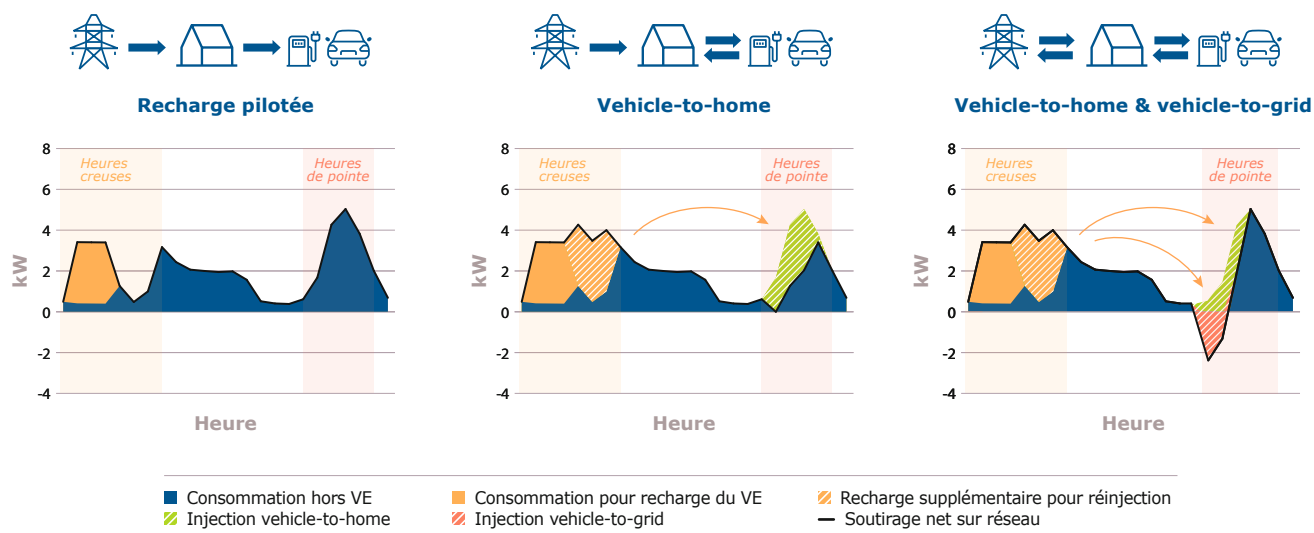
Recharge pilotée

kW
8
6
4
2
0
-2
-4
Heures creuses
Heures de pointe
Heure

Vehicle-to-home

kW
8
6
4
2
0
-2
-4
Heures creuses
Heures de pointe
Heure

Vehicle-to-home & vehicle-to-grid

kW
8
6
4
2
0
-2
-4
Heures creuses
Heures de pointe
Heure

Consommation hors VE
Consommation pour recharge du VE
Recharge supplémentaire pour réinjection
Injection vehicle-to-home
Injection vehicle-to-grid
Soutirage net sur réseau